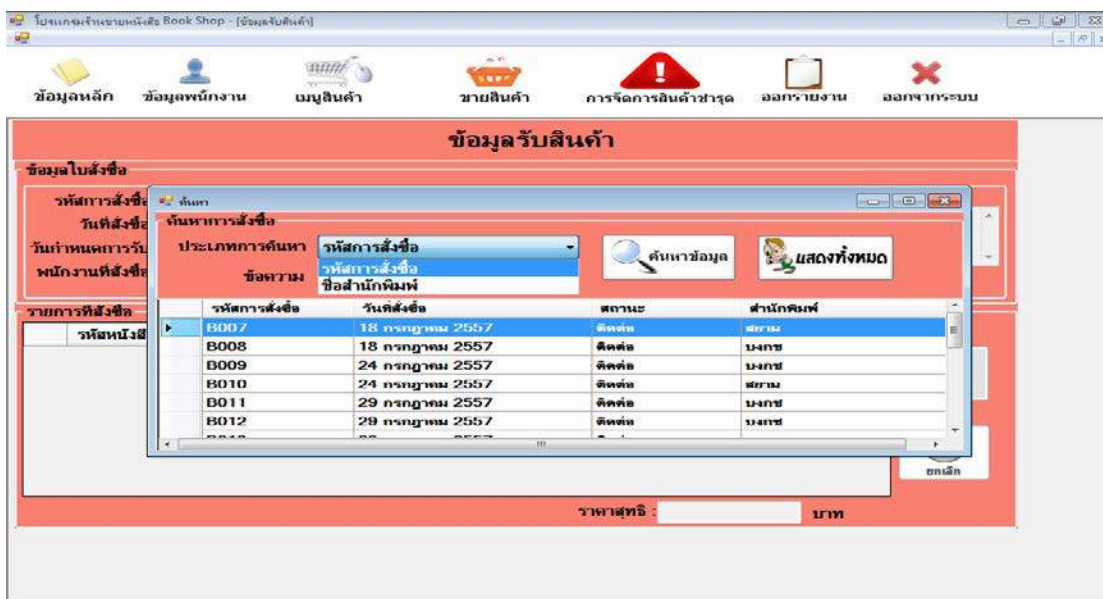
โปรแกรมร้านขายหนังสือ Book Shop - [ข้อมูลรับสินค้า]

ข้อมูลหลัก ข้อมูลพนักงาน เมนูสินค้า ขายสินค้า การจัดการสินค้าชำรุด ออกรายงาน ออกจากระบบ

ข้อมูลรับสินค้า

ข้อมูลใบสั่งซื้อ

รหัสการสั่งซื้อ
วันที่สั่งซื้อ
วันกำหนดการรับ
พนักงานที่สั่งซื้อ

รายการที่สั่งซื้อ
รหัสหนังสือ

ค้นหา

ค้นหาการสั่งซื้อ

ประเภทการค้นหา รหัสการสั่งซื้อ
รหัสการสั่งซื้อ
ชื่อสำนักพิมพ์
ข้อความ

ค้นหาข้อมูล
แสดงทั้งหมด

| | รหัสการสั่งซื้อ | วันที่สั่งซื้อ | สถานะ | สำนักพิมพ์ |
|---|---|---|---|---|
| ▸ | B007 | 18 กรกฎาคม 2557 | ติดต่อ | สยาม |
| | B008 | 18 กรกฎาคม 2557 | ติดต่อ | บงกช |
| | B009 | 24 กรกฎาคม 2557 | ติดต่อ | บงกช |
| | B010 | 24 กรกฎาคม 2557 | ติดต่อ | สยาม |
| | B011 | 29 กรกฎาคม 2557 | ติดต่อ | บงกช |
| | B012 | 29 กรกฎาคม 2557 | ติดต่อ | บงกช |

ยกเลิก

ราคาสุทธิ : บาท